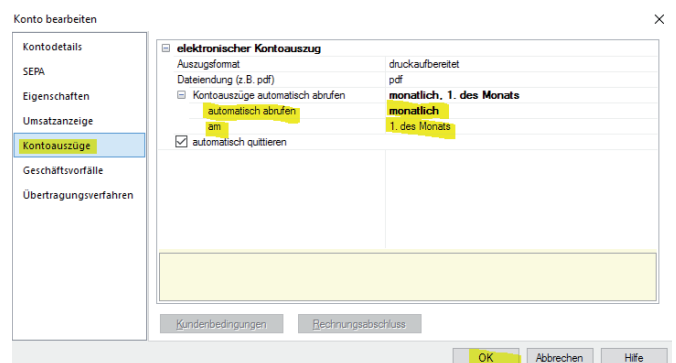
Konto bearbeiten

Kontodetails
SEPA
Eigenschaften
Umsatzanzeige
Kontoauszüge
Geschäftsvorfälle
Übertragungsverfahren

⊟ elektronischer Kontoauszug

| | |
|---|---|
| Auszugsformat | druckaufbereitet |
| Dateiendung (z.B. pdf) | pdf |
| ⊟ Kontoauszüge automatisch abrufen | monatlich, 1. des Monats |
| automatisch abrufen | monatlich |
| am | 1. des Monats |
| ☑ automatisch quittieren | |

Kundenbedingungen
Rechnungsabschluss

OK
Abbrechen
Hilfe